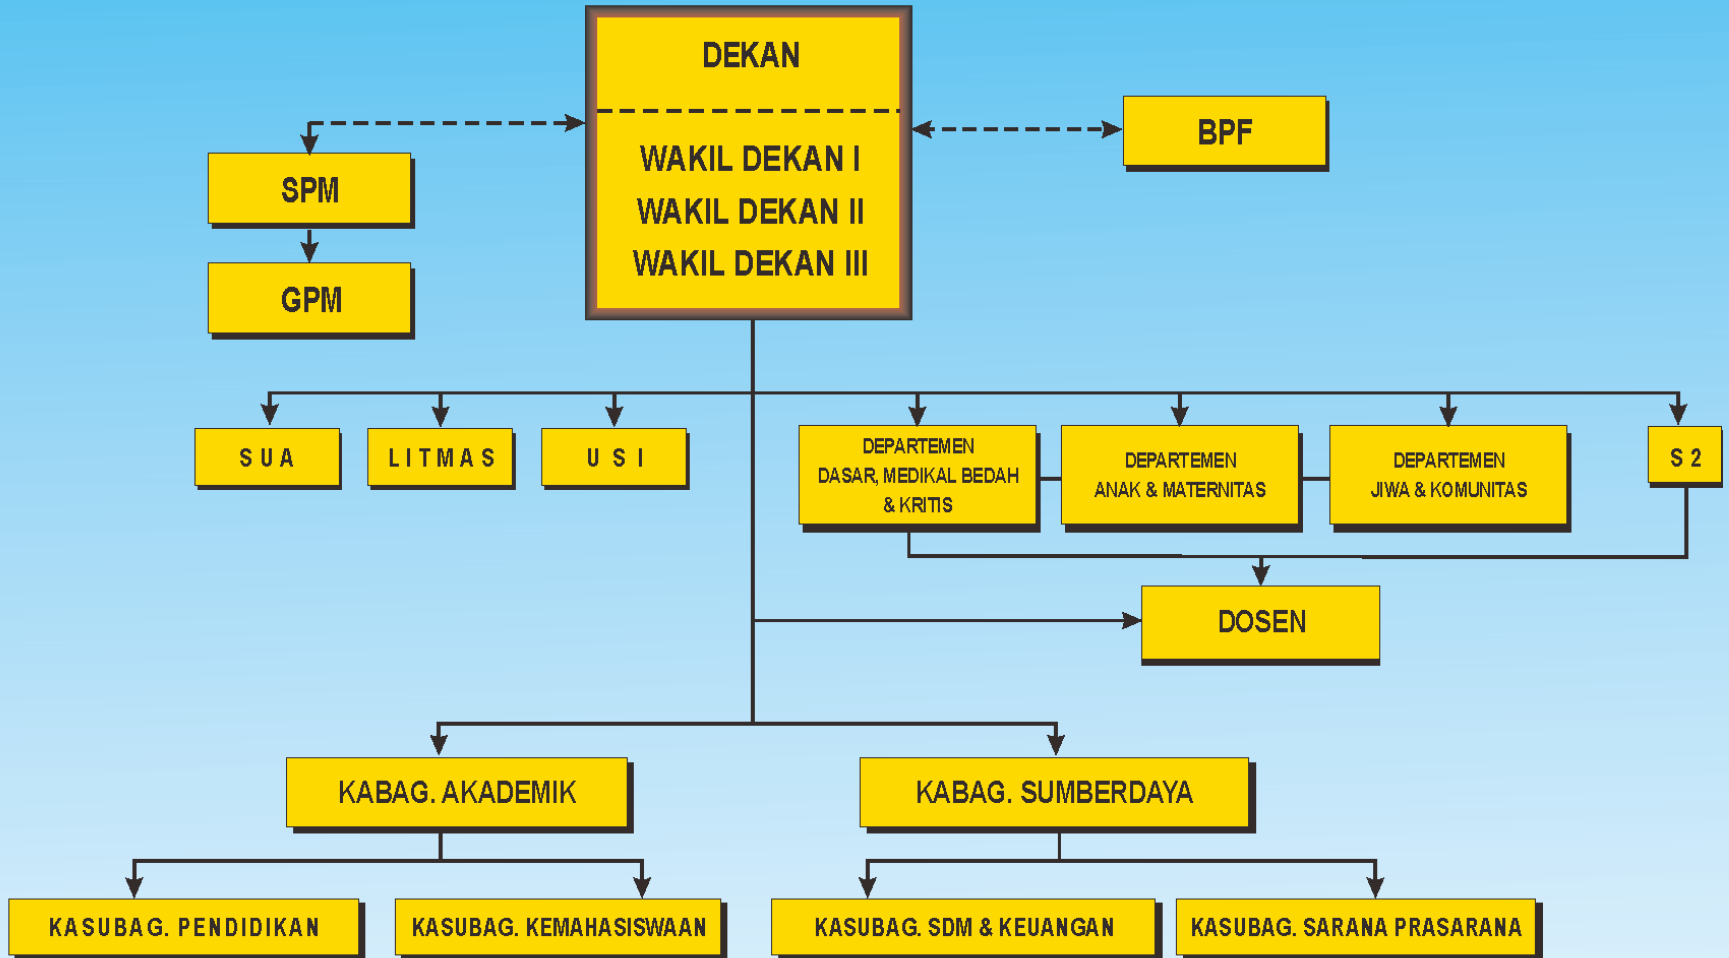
DEKAN

WAKIL DEKAN I
WAKIL DEKAN II
WAKIL DEKAN III

BPF

SPM

GPM

S U A

L I T M A S

U S I

DEPARTEMEN DASAR, MEDIKAL BEDAH & KRITIS

DEPARTEMEN ANAK & MATERNITAS

DEPARTEMEN JIWA & KOMUNITAS

S 2

DOSEN

KABAG. AKADEMIK

KABAG. SUMBERDAYA

KASUBAG. PENDIDIKAN

KASUBAG. KEMAHASISWAAN

KASUBAG. SDM & KEUANGAN

KASUBAG. SARANA PRASARANA